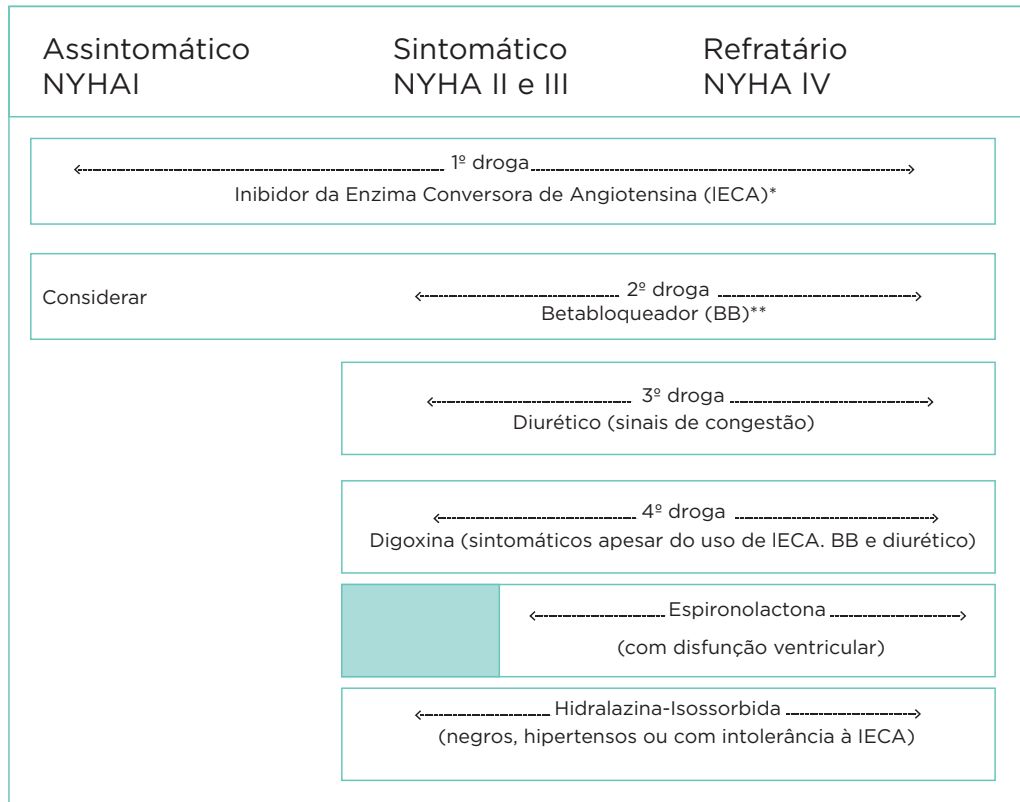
Assintomático
NYHAI

Sintomático
NYHA II e III

Refratário
NYHA IV

1º droga
Inibidor da Enzima Conversora de Angiotensina (IECA)*

Considerar

2º droga
Betabloqueador (BB)**

3º droga
Diurético (sinais de congestão)

4º droga
Digoxina (sintomáticos apesar do uso de IECA. BB e diurético)

Espironolactona
(com disfunção ventricular)

Hidralazina-Isossorbida
(negros, hipertensos ou com intolerância à IECA)